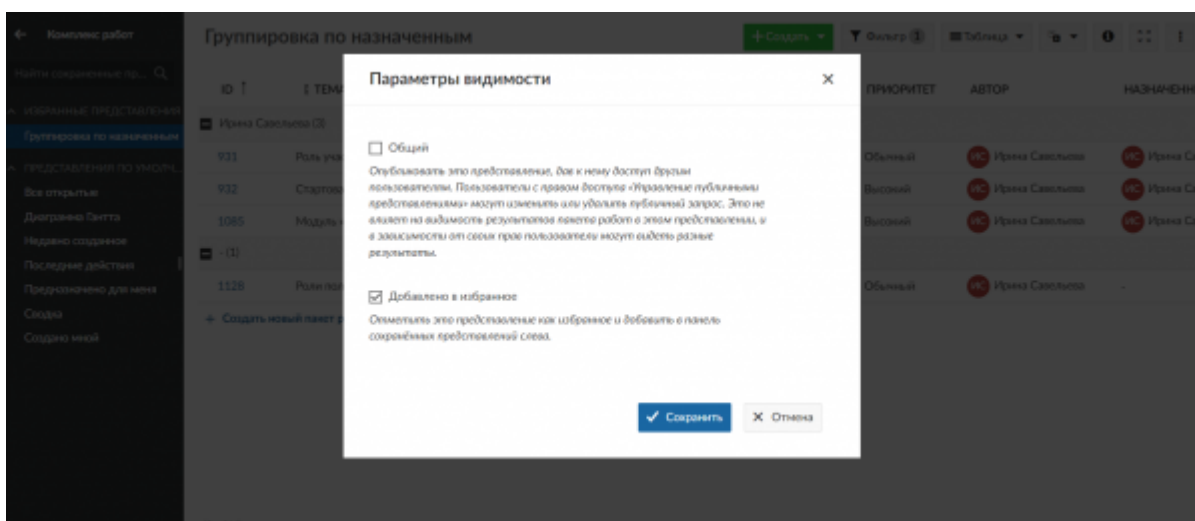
← Комплекс работ

Найти сохраненные пр... 

ИЗБРАННЫЕ ПРЕДСТАВЛЕНИЯ

Группировка по назначенным

ПРЕДСТАВЛЕНИЯ ПО УМОЛЧ...

Все открытые

Диаграмма Ганта

Недавно созданное

Последние действия

Предназначено для меня

Сводка

Создано мной

Группировка по назначенным

+ Создать

Фильтр 1

Таблица

ID

ТЕМА

ПРИОРИТЕТ

АВТОР

НАЗНАЧЕН

Ирина Савельева (3)

931 Роль уча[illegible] Обычный ИС Ирина Савельева ИС Ирина С

932 Стартов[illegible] Высокий ИС Ирина Савельева ИС Ирина С

1085 Модуль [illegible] Высокий ИС Ирина Савельева ИС Ирина С

- (1)

1128 Роли по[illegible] Обычный ИС Ирина Савельева -

+ Создать новый пакет р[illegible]

Параметры видимости

×

☐ Общий

Опубликовать это представление, дав к нему доступ другим пользователям. Пользователи с правом доступа «Управление публичными представлениями» могут изменить или удалить публичный запрос. Это не влияет на видимость результатов пакета работ в этом представлении, и в зависимости от своих прав пользователи могут видеть разные результаты.

☑ Добавлено в избранное

Отметить это представление как избранное и добавить в панель сохранённых представлений слева.

✔ Сохранить

✕ Отмена